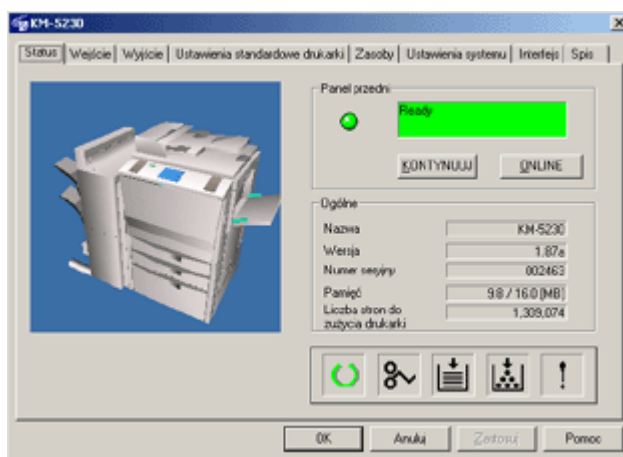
KM-5230

Status | Wejście | Wyjście | Ustawienia standardowe drukarki | Zasoby | Ustawienia systemu | Interfejs | Spis

Panel przedni

Ready

KONTYNUUJ | ONLINE

Ogólne

| | |
|---|---|
| Nazwa | KM-5230 |
| Wersja | 1.87a |
| Numer seryjny | 002463 |
| Pamięć | 9.8 / 16.0 [MB] |
| Liczba stron do zużycia drukarki | 1,309,074 |

OK | Anuluj | Zastosuj | Pomoc